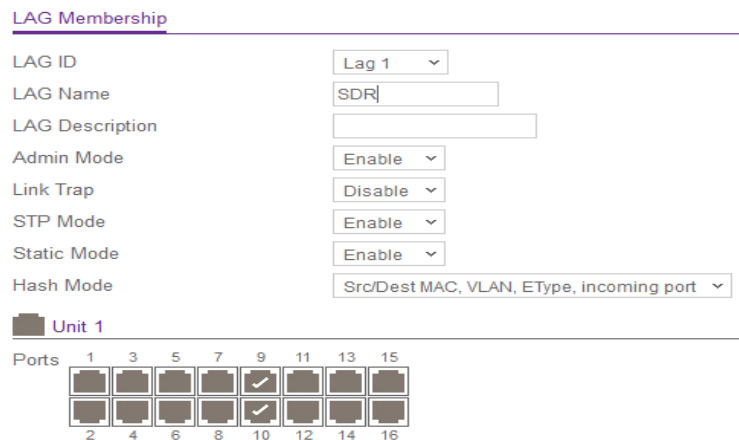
LAG Membership

| | |
|---|---|
| LAG ID | Lag 1 |
| LAG Name | SDR |
| LAG Description | |
| Admin Mode | Enable |
| Link Trap | Disable |
| STP Mode | Enable |
| Static Mode | Enable |
| Hash Mode | Src/Dest MAC, VLAN, EType, incoming port |

Unit 1

Ports 1 3 5 7 9 11 13 15

2 4 6 8 10 12 14 16